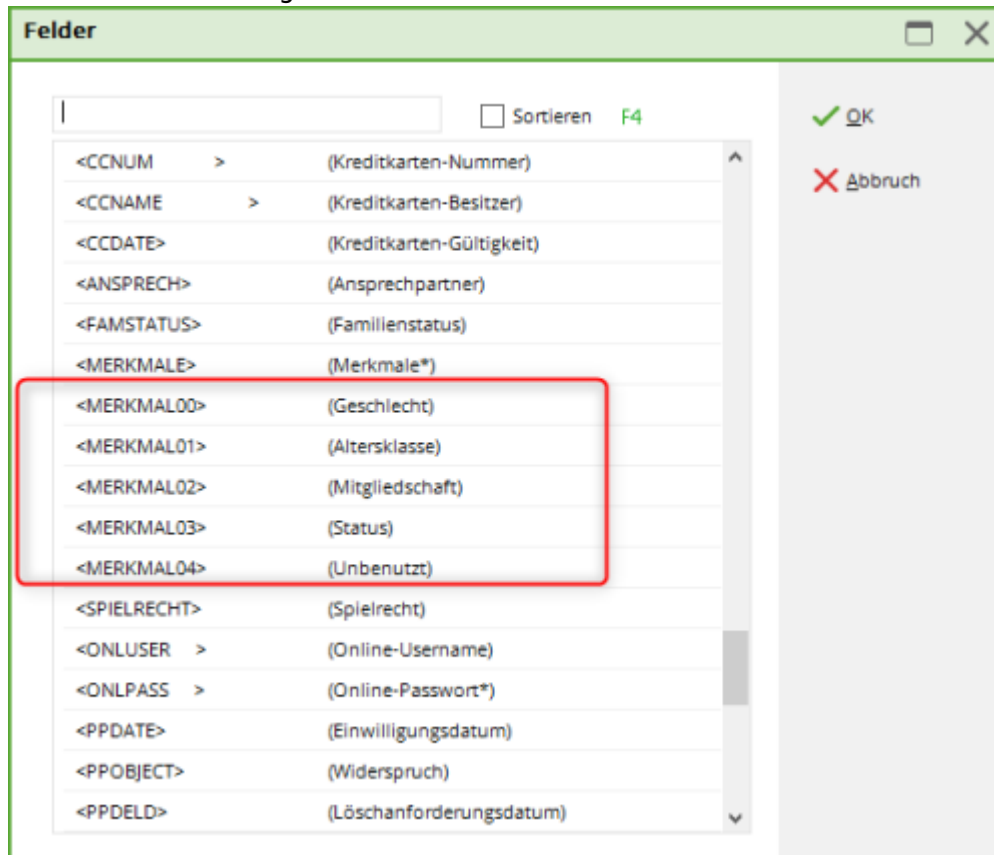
Felder

Sortieren F4

OK
Abbruch

| | |
|---|---|
| <CCNUM > | (Kreditkarten-Nummer) |
| <CCNAME > | (Kreditkarten-Besitzer) |
| <CCDATE> | (Kreditkarten-Gültigkeit) |
| <ANSPRECH> | (Ansprechpartner) |
| <FAMSTATUS> | (Familienstatus) |
| <MERKMALE> | (Merkmale*) |
| <MERKMAL00> | (Geschlecht) |
| <MERKMAL01> | (Altersklasse) |
| <MERKMAL02> | (Mitgliedschaft) |
| <MERKMAL03> | (Status) |
| <MERKMAL04> | (Unbenutzt) |
| <SPIELRECHT> | (Spielrecht) |
| <ONLUSER > | (Online-Username) |
| <ONLPASS > | (Online-Passwort*) |
| <PPDATE> | (Einwilligungsdatum) |
| <PPOBJECT> | (Widerspruch) |
| <PPDELD> | (Löschanforderungsdatum) |